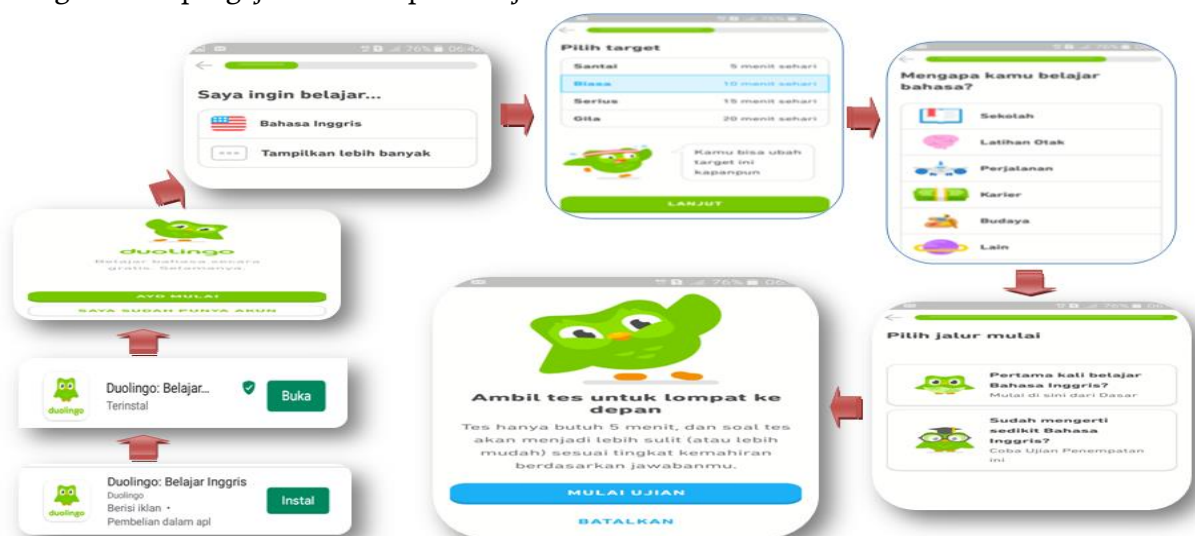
76% 06:47

Saya ingin belajar...

Bahasa Inggris

Tampilkan lebih banyak

Pilih target

| Santai | 5 menit sehari |
|---|---|
| Biasa | 10 menit sehari |
| Serius | 15 menit sehari |
| Gila | 20 menit sehari |

Kamu bisa ubah target ini kapanpun

LANJUT

Mengapa kamu belajar bahasa?

Sekolah

Latihan Otak

Perjalanan

Karier

Budaya

Lain

duolingo

Belajar bahasa secara gratis. Selamanya.

AYO MULAI

SAYA SUDAH PUNYA AKUN

Duolingo: Belajar...

Terinstal

Buka

Duolingo: Belajar Inggris

Duolingo

Berisi iklan ·

Pembelian dalam apl

Instal

76%

Ambil tes untuk lompat ke depan

Tes hanya butuh 5 menit, dan soal tes akan menjadi lebih sulit (atau lebih mudah) sesuai tingkat kemahiran berdasarkan jawabanmu.

MULAI UJIAN

BATALKAN

76%

Pilih jalur mulai

Pertama kali belajar Bahasa Inggris?

Mulai di sini dari Dasar

Sudah mengerti sedikit Bahasa Inggris?

Coba Ujian Penempatan ini